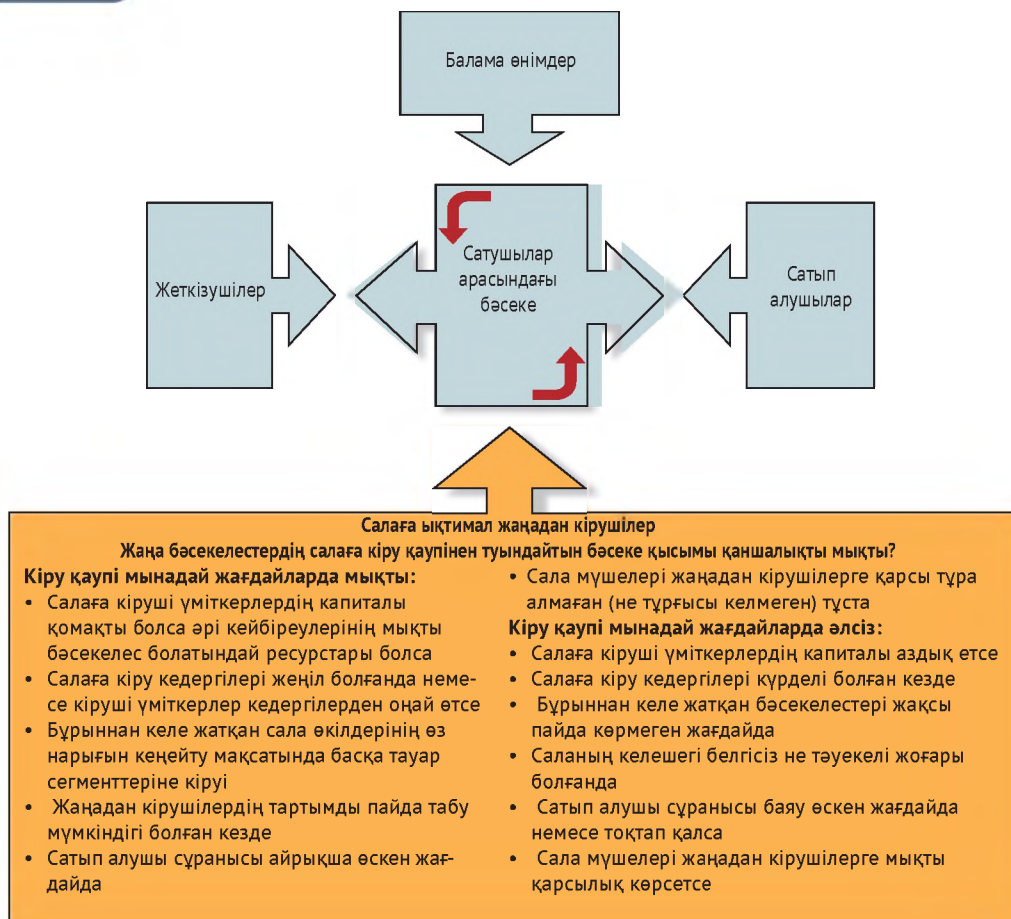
Балама өнімдер

Жеткізушілер

Сатушылар арасындағы бәсеке

Сатып алушылар

Салаға ықтимал жаңадан кірушілер
Жаңа бәсекелестердің салаға кіру қаупінен туындайтын бәсеке қысымы қаншалықты мықты?

Кіру қаупі мынадай жағдайларда мықты:
• Салаға кіруші үміткерлердің капиталы қомақты болса әрі кейбіреулерінің мықты бәсекелес болатындай ресурстары болса
• Салаға кіру кедергілері жеңіл болғанда немесе кіруші үміткерлер кедергілерден оңай өтсе
• Бұрыннан келе жатқан сала өкілдерінің өз нарығын кеңейту мақсатында басқа тауар сегменттеріне кіруі
• Жаңадан кірушілердің тартымды пайда табу мүмкіндігі болған кезде
• Сатып алушы сұранысы айрықша өскен жағдайда
• Сала мүшелері жаңадан кірушілерге қарсы тұра алмаған (не тұрғысы келмеген) тұста

Кіру қаупі мынадай жағдайларда әлсіз:
• Салаға кіруші үміткерлердің капиталы аздық етсе
• Салаға кіру кедергілері күрделі болған кезде
• Бұрыннан келе жатқан бәсекелестері жақсы пайда көрмеген жағдайда
• Саланың келешегі белгісіз не тәуекелі жоғары болғанда
• Сатып алушы сұранысы баяу өскен жағдайда немесе тоқтап қалса
• Сала мүшелері жаңадан кірушілерге мықты қарсылық көрсетсе